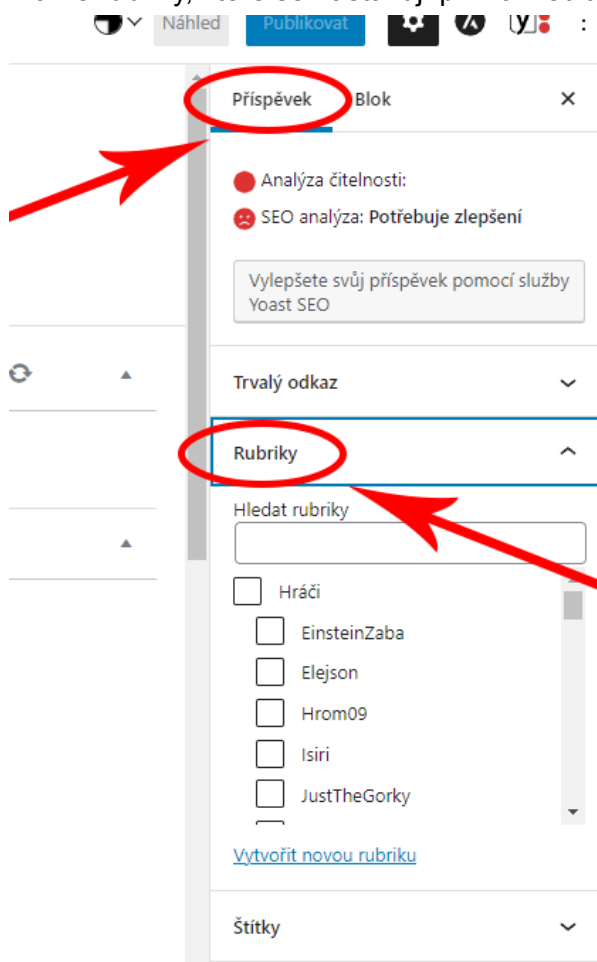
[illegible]

Náhled Publikovat

Příspěvek Blok ×

Analýza čitelnosti:

SEO analýza: Potřebuje zlepšení

Vylepšete svůj příspěvek pomocí služby Yoast SEO

Trvalý odkaz

Rubriky

Hledat rubriky

Hráči

EinsteinZaba

Elejson

Hrom09

Isiri

JustTheGorky

Vytvořit novou rubriku

Štítky